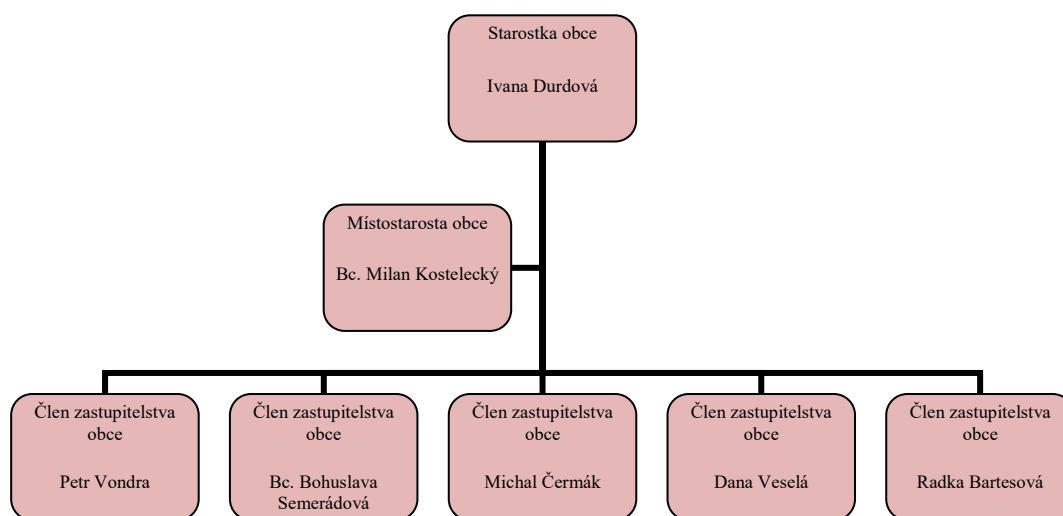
Starostka obce

Ivana Durdová

Místostarosta obce

Bc. Milan Kostelecký

Člen zastupitelstva obce

Petr Vondra

Člen zastupitelstva obce

Bc. Bohuslava Semerádová

Člen zastupitelstva obce

Michal Čermák

Člen zastupitelstva obce

Dana Veselá

Člen zastupitelstva obce

Radka Bartesová